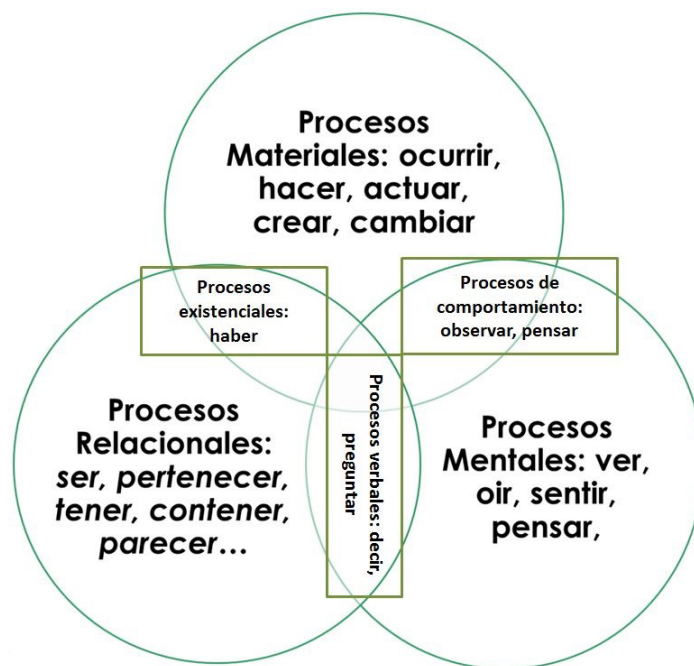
Procesos Materiales: ocurrir, hacer, actuar, crear, cambiar

Procesos existenciales: haber

Procesos de comportamiento: observar, pensar

Procesos Relacionales: ser, pertenecer, tener, contener, parecer…

Procesos verbales: decir, preguntar

Procesos Mentales: ver, oir, sentir, pensar,